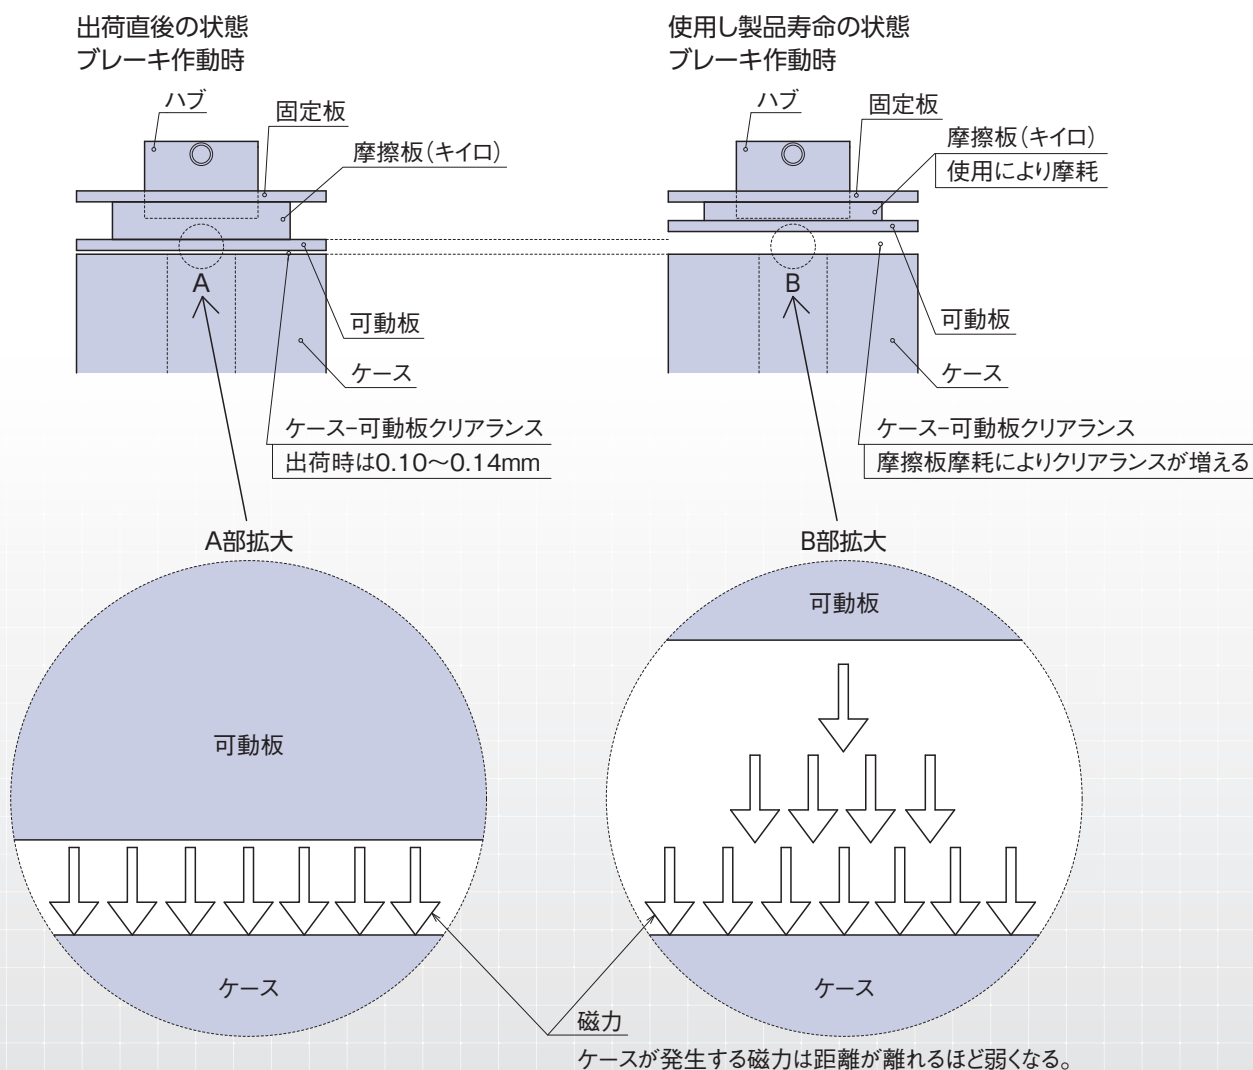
出荷直後の状態
ブレーキ作動時

ハブ
固定板
摩擦板（キイロ）
A
可動板
ケース
ケース–可動板クリアランス
出荷時は0.10〜0.14mm

使用し製品寿命の状態
ブレーキ作動時

ハブ
固定板
摩擦板（キイロ）
使用により摩耗
B
可動板
ケース
ケース–可動板クリアランス
摩擦板摩耗によりクリアランスが増える

A部拡大
可動板
ケース

B部拡大
可動板
ケース

磁力
ケースが発生する磁力は距離が離れるほど弱くなる。